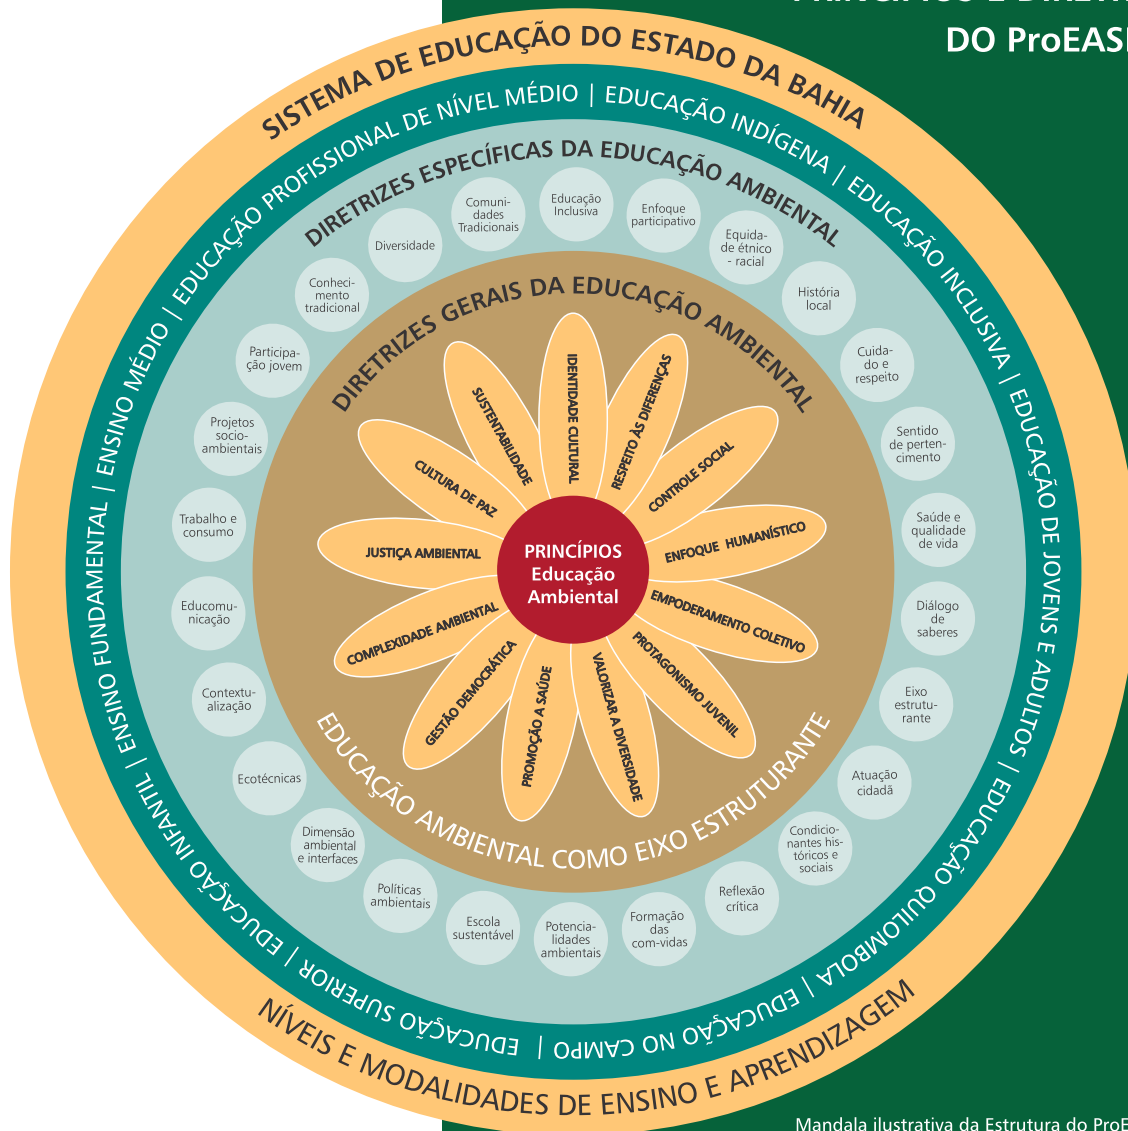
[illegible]
DO ProEAS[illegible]

SISTEMA DE EDUCAÇÃO DO ESTADO DA BAHIA

EDUCAÇÃO PROFISSIONAL DE NÍVEL MÉDIO | EDUCAÇÃO INDÍGENA | EDUCAÇÃO INCLUSIVA | EDUCAÇÃO DE JOVENS E ADULTOS | EDUCAÇÃO QUILOMBOLA | EDUCAÇÃO NO CAMPO | EDUCAÇÃO SUPERIOR | EDUCAÇÃO INFANTIL | ENSINO FUNDAMENTAL | ENSINO MÉDIO |

DIRETRIZES ESPECÍFICAS DA EDUCAÇÃO AMBIENTAL

Diversidade
Comunidades Tradicionais
Educação Inclusiva
Enfoque participativo
Equidade étnico - racial
História local
Cuidado e respeito
Sentido de pertencimento
Saúde e qualidade de vida
Diálogo de saberes
Eixo estruturante
Atuação cidadã
Condicionantes históricos e sociais
Reflexão crítica
Formação das com-vidas
Potencialidades ambientais
Escola sustentável
Políticas ambientais
Dimensão ambiental e interfaces
Ecotécnicas
Contextualização
Educomunicação
Trabalho e consumo
Projetos socioambientais
Participação jovem
Conhecimento tradicional

DIRETRIZES GERAIS DA EDUCAÇÃO AMBIENTAL

SUSTENTABILIDADE
IDENTIDADE CULTURAL
RESPEITO ÀS DIFERENÇAS
CONTROLE SOCIAL
ENFOQUE HUMANÍSTICO
EMPODERAMENTO COLETIVO
PROTAGONISMO JUVENIL
VALORIZAR A DIVERSIDADE
PROMOÇÃO À SAÚDE
GESTÃO DEMOCRÁTICA
COMPLEXIDADE AMBIENTAL
JUSTIÇA AMBIENTAL
CULTURA DE PAZ

PRINCÍPIOS
Educação Ambiental

EDUCAÇÃO AMBIENTAL COMO EIXO ESTRUTURANTE

NÍVEIS E MODALIDADES DE ENSINO E APRENDIZAGEM

Mandala ilustrativa da Estrutura do ProE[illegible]